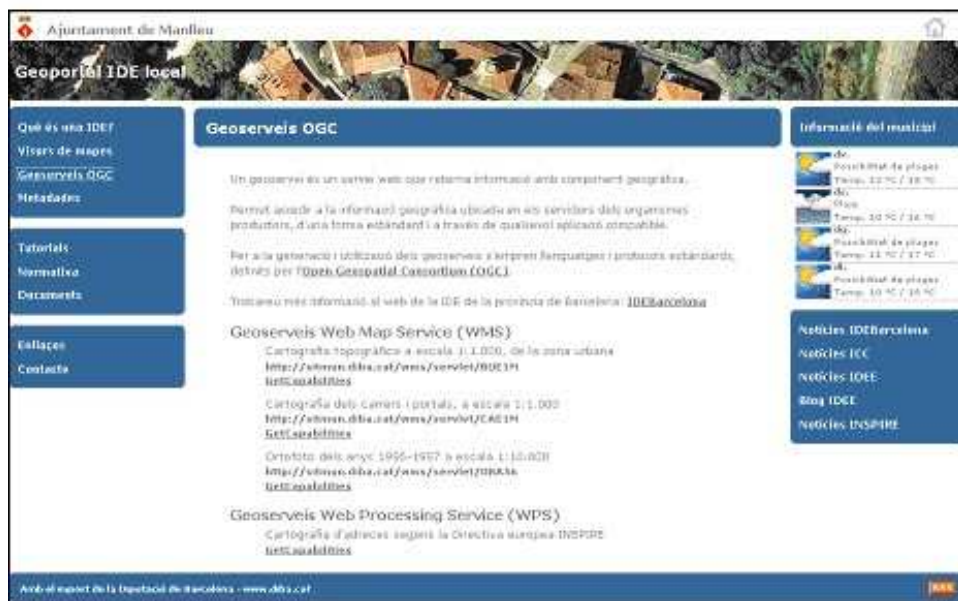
Ajuntament de Manlleu

Geoportal IDE local

Què és una IDE?
Visors de mapes
Geoserveis OGC
Metadades

Tutorials
Normativa
Documents

Enllaços
Contacte

Geoserveis OGC

Un geoservei és un servei web que retorna informació amb component geogràfica.

Permet accedir a la informació geogràfica ubicada en els servidors dels organismes productors, d'una forma estàndard i a través de qualsevol aplicació compatible.

Per a la generació i utilització dels geoserveis s'empren llenguatges i protocols estàndards, definits per l'Open Geospatial Consortium (OGC).

Trobareu més informació al web de la IDE de la província de Barcelona: IDEBarcelona

Geoserveis Web Map Service (WMS)

Cartografia topogràfica a escala 1:1.000, de la zona urbana
http://sitmun.diba.cat/wms/servlet/BUE1M
GetCapabilities

Cartografia dels carrers i portals, a escala 1:1.000
http://sitmun.diba.cat/wms/servlet/CAE1M
GetCapabilities

Ortofoto dels anys 1956-1957 a escala 1:10.000
http://sitmun.diba.cat/wms/servlet/ORA56
GetCapabilities

Geoserveis Web Processing Service (WPS)

Cartografia d'adreces segons la Directiva europea INSPIRE
GetCapabilities

Informació del municipi

dv.
Possibilitat de pluges
Temp. 12 °C / 18 °C

ds.
Pluja
Temp. 10 °C / 16 °C

dg.
Possibilitat de pluges
Temp. 11 °C / 17 °C

dl.
Possibilitat de pluges
Temp. 10 °C / 16 °C

Notícies IDEBarcelona
Notícies ICC
Notícies IDEE
Blog IDEE
Notícies INSPIRE

Amb el suport de la Diputació de Barcelona - www.diba.cat